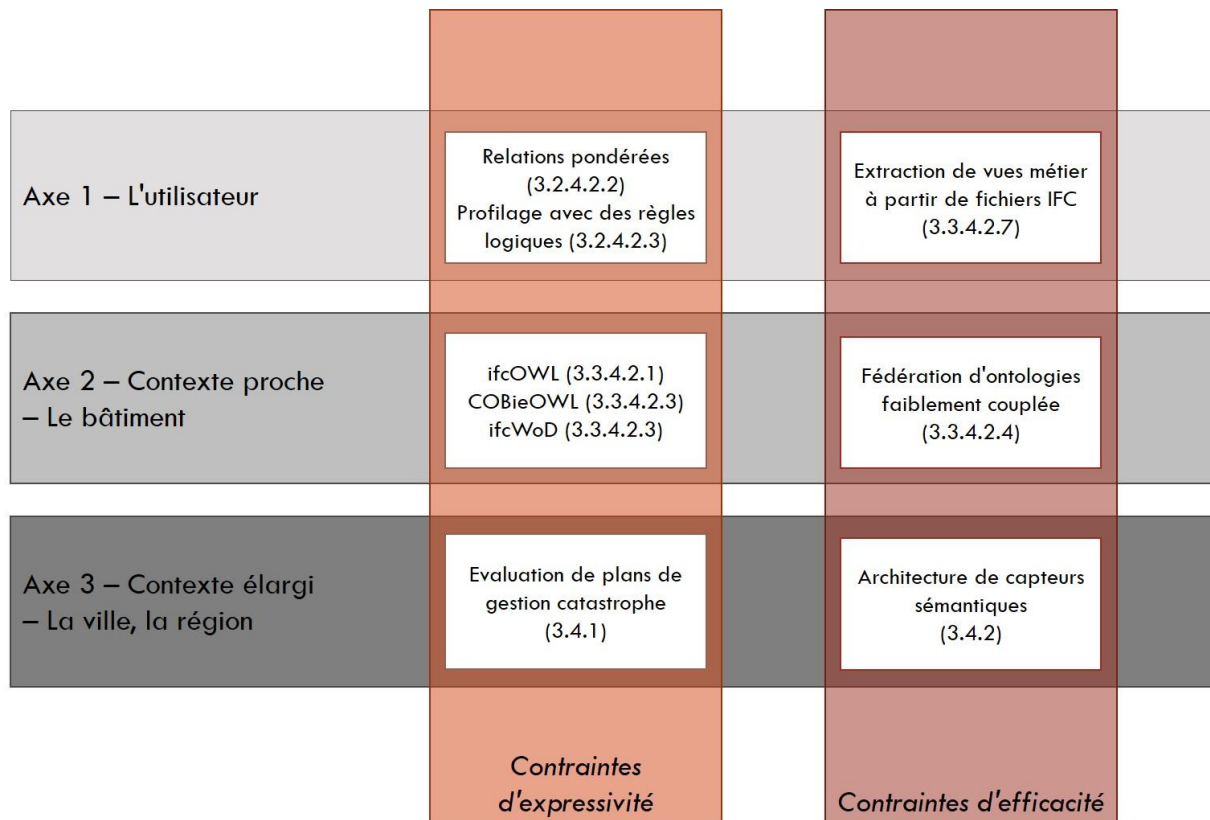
Axe 1 – L'utilisateur

Relations pondérées (3.2.4.2.2)
Profilage avec des règles logiques (3.2.4.2.3)

Extraction de vues métier à partir de fichiers IFC (3.3.4.2.7)

Axe 2 – Contexte proche – Le bâtiment

ifcOWL (3.3.4.2.1)
COBieOWL (3.3.4.2.3)
ifcWoD (3.3.4.2.3)

Fédération d'ontologies faiblement couplée (3.3.4.2.4)

Axe 3 – Contexte élargi – La ville, la région

Evaluation de plans de gestion catastrophe (3.4.1)

Architecture de capteurs sémantiques (3.4.2)

Contraintes d'expressivité

Contraintes d'efficacité